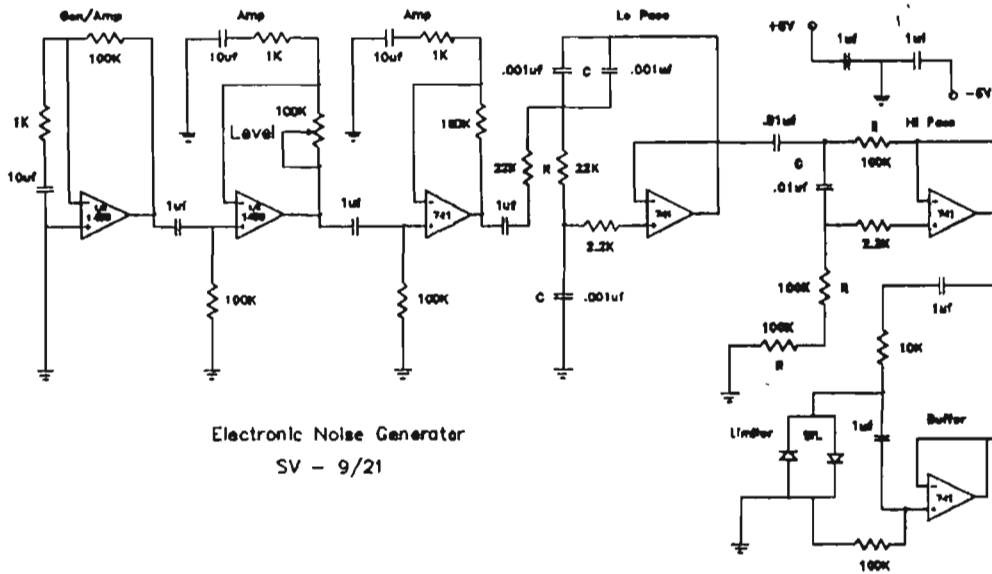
Gen/Amp
100K
1K
10uf
1/2 1458
1uf
Amp
10uf 1K
100K
Level
1/2 1458
100K
1uf
Amp
10uf 1K
100K
741
100K
1uf
Lo Pass
.001uf C .001uf
22K R 22K
741
2.2K
C .001uf
+6V
1uf 1uf
-6V
.01uf
R
Hi Pass
100K
C
.01uf
741
2.2K
100K R
100K
R
1uf
10K
Limiter
1uf
Buffer
741
100K

Electronic Noise Generator
SV - 9/21